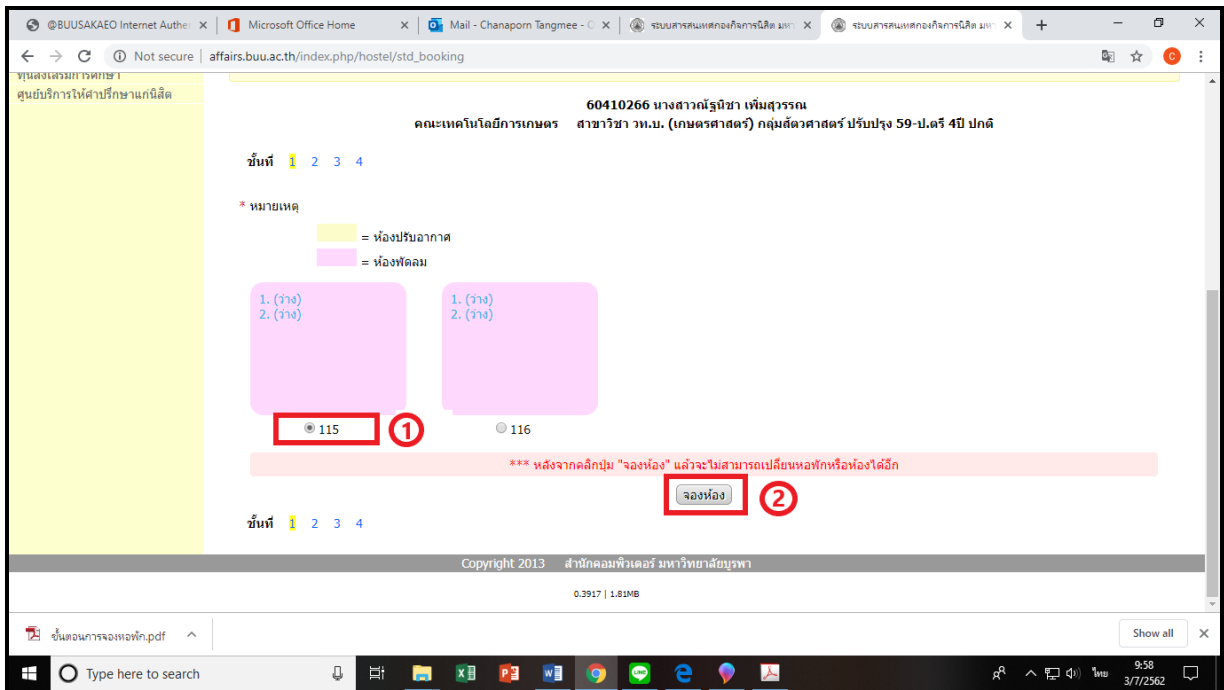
@BUUSAKAEO Internet Authe ×
Microsoft Office Home ×
Mail - Chanaporn Tangmee - C ×
ระบบสารสนเทศกองกิจการนิสิต มหา ×
ระบบสารสนเทศกองกิจการนิสิต มหา ×
+

Not secure | affairs.buu.ac.th/index.php/hostel/std_booking

ทุนส่งเสริมการศึกษา
ศูนย์บริการให้คำปรึกษาแก่นิสิต

60410266 นางสาวณัฐนิชา เพิ่มสุวรรณ
คณะเทคโนโลยีการเกษตร สาขาวิชา วท.บ. (เกษตรศาสตร์) กลุ่มสัตวศาสตร์ ปรับปรุง 59-ป.ตรี 4ปี ปกติ

ชั้นที่ 1 2 3 4

* หมายเหตุ

= ห้องปรับอากาศ
= ห้องพัดลม

1. (ว่าง)
2. (ว่าง)

1. (ว่าง)
2. (ว่าง)

115 ①
116

*** หลังจากคลิกปุ่ม "จองห้อง" แล้วจะไม่สามารถเปลี่ยนหอพักหรือห้องได้อีก

จองห้อง ②

ชั้นที่ 1 2 3 4

Copyright 2013 สำนักคอมพิวเตอร์ มหาวิทยาลัยบูรพา

0.3917 | 1.81MB

ขั้นตอนการจองหอพัก.pdf ^

Show all ×

Type here to search

ไทย 9:58 3/7/2562